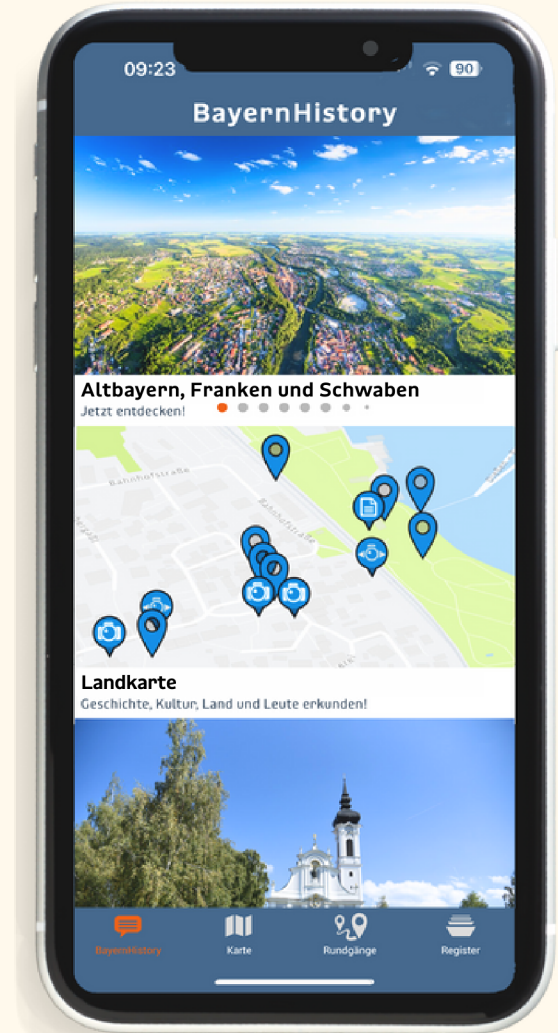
09:23

90

BayernHistory

Altbayern, Franken und Schwaben

Jetzt entdecken!

Bahnhofstraße

Bahnhofstraße

Landkarte

Geschichte, Kultur, Land und Leute erkunden!

BayernHistory

Karte

Rundgänge

Register